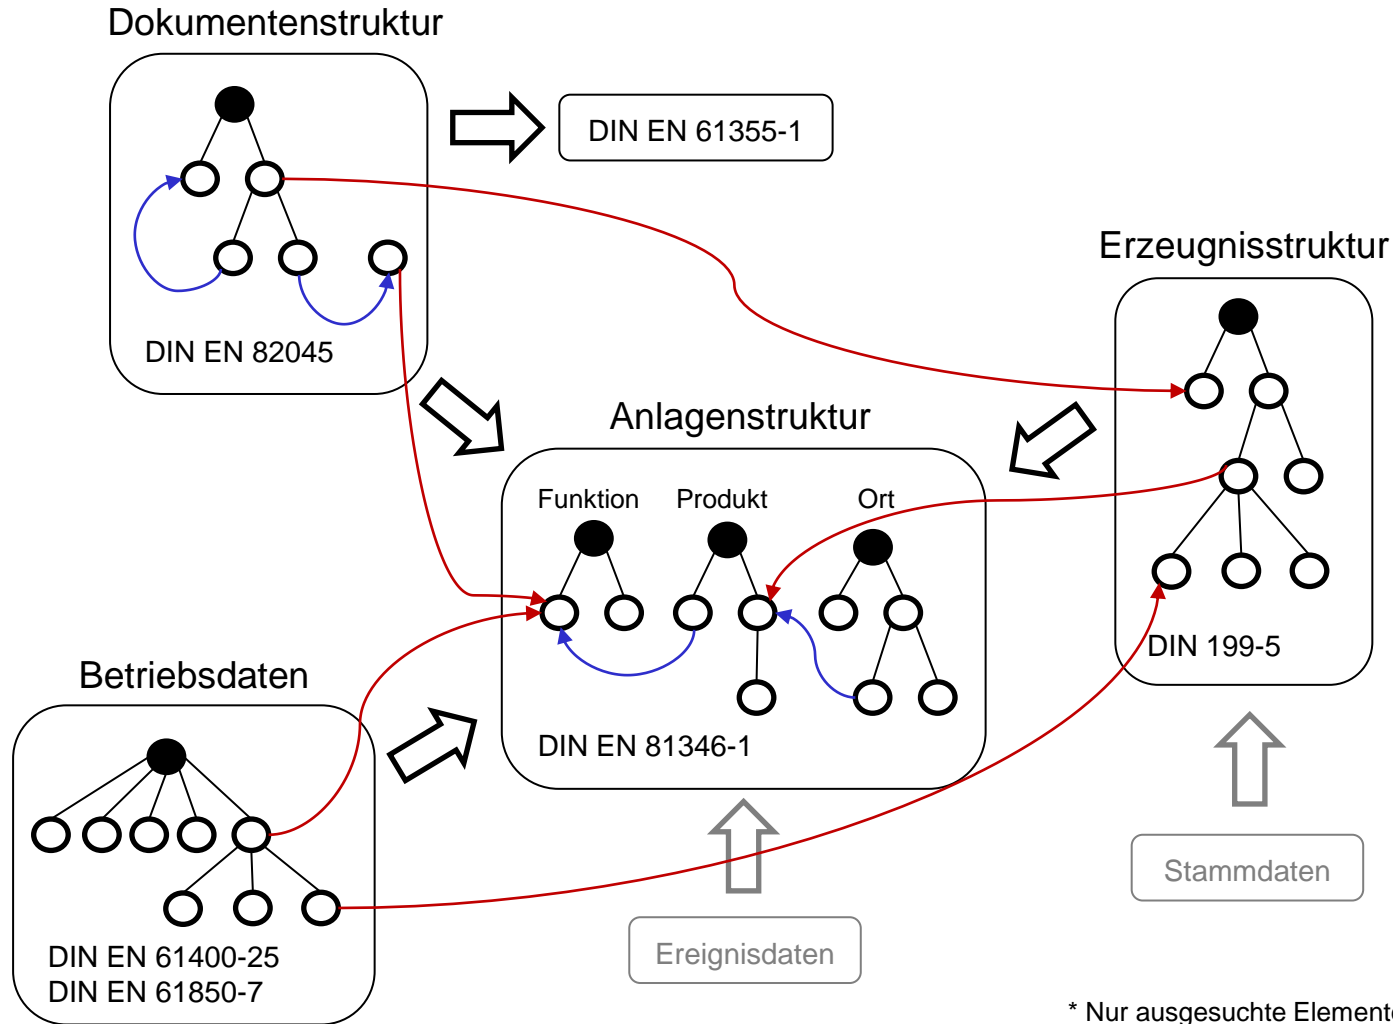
Dokumentenstruktur

DIN EN 61355-1

DIN EN 82045

Erzeugnisstruktur

Anlagenstruktur

Funktion

Produkt

Ort

DIN 199-5

DIN EN 81346-1

Betriebsdaten

DIN EN 61400-25
DIN EN 61850-7

Ereignisdaten

Stammdaten

* Nur ausgesuchte Elemente